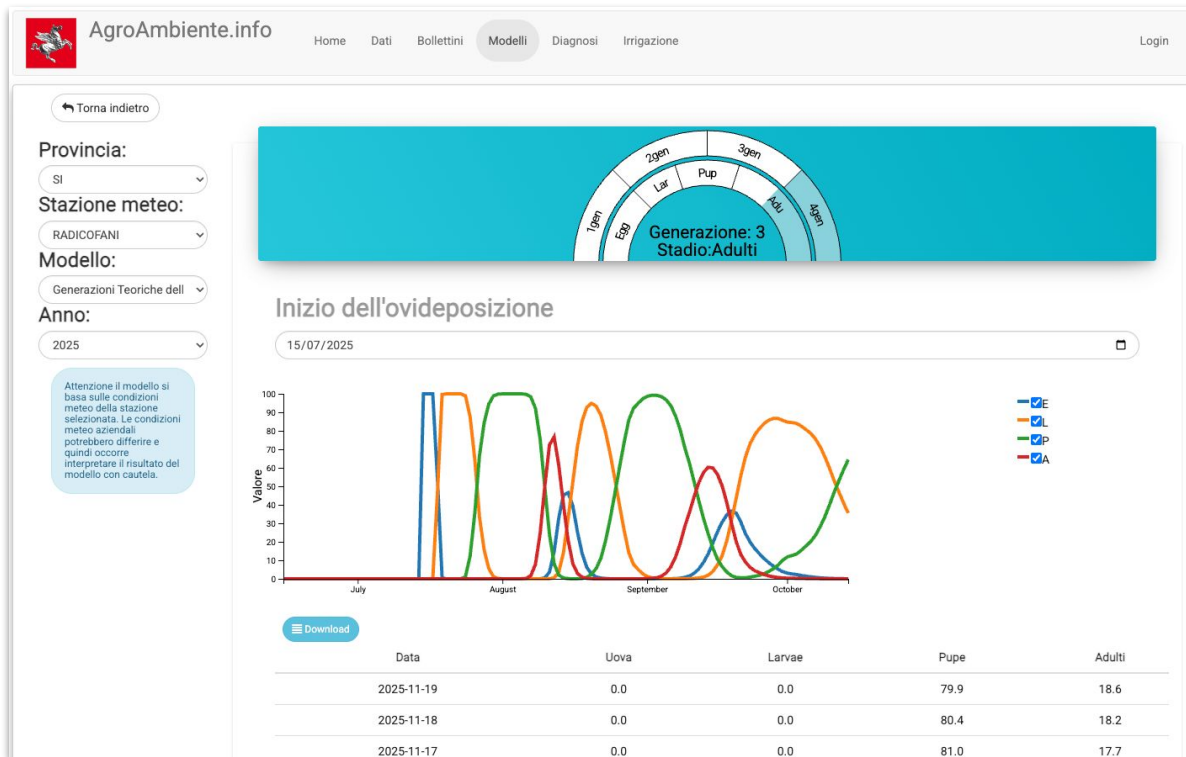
AgroAmbiente.info Home Dati Bollettini Modelli Diagnosi Irrigazione Login

Torna indietro

Provincia:
SI
Stazione meteo:
RADICOFANI
Modello:
Generazioni Teoriche dell
Anno:
2025

Attenzione il modello si basa sulle condizioni meteo della stazione selezionata. Le condizioni meteo aziendali potrebbero differire e quindi occorre interpretare il risultato del modello con cautela.

1gen 2gen 3gen 4gen Egg Lar Pup Adu
Generazione: 3
Stadio:Adulti

Inizio dell'ovideposizione
15/07/2025

E
L
P
A

Valore
100 90 80 70 60 50 40 30 20 10 0
July August September October

Download

| Data | Uova | Larvae | Pupe | Adulti |
|---|---|---|---|---|
| 2025-11-19 | 0.0 | 0.0 | 79.9 | 18.6 |
| 2025-11-18 | 0.0 | 0.0 | 80.4 | 18.2 |
| 2025-11-17 | 0.0 | 0.0 | 81.0 | 17.7 |